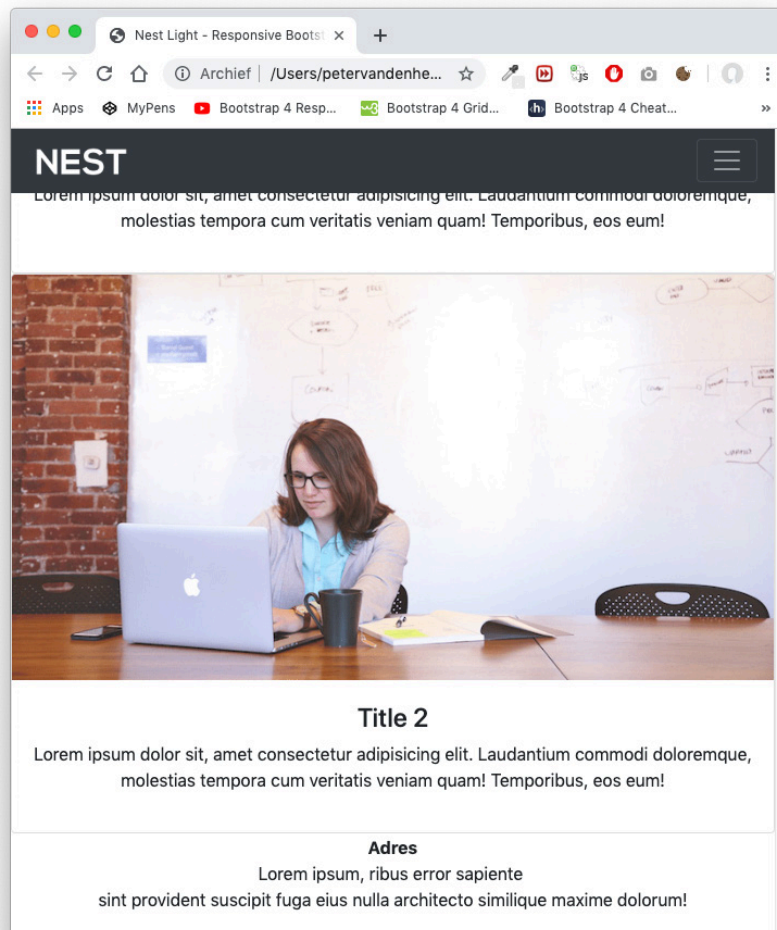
Nest Light - Responsive Boots ×
+
Archief | /Users/petervandenhe...
Apps MyPens Bootstrap 4 Resp... Bootstrap 4 Grid... Bootstrap 4 Cheat...
»
NEST
Lorem ipsum dolor sit, amet consectetur adipisicing elit. Laudantium commodi doloremque, molestias tempora cum veritatis veniam quam! Temporibus, eos eum!

Title 2
Lorem ipsum dolor sit, amet consectetur adipisicing elit. Laudantium commodi doloremque, molestias tempora cum veritatis veniam quam! Temporibus, eos eum!

Adres
Lorem ipsum, ribus error sapiente
sint provident suscipit fuga eius nulla architecto similique maxime dolorum!